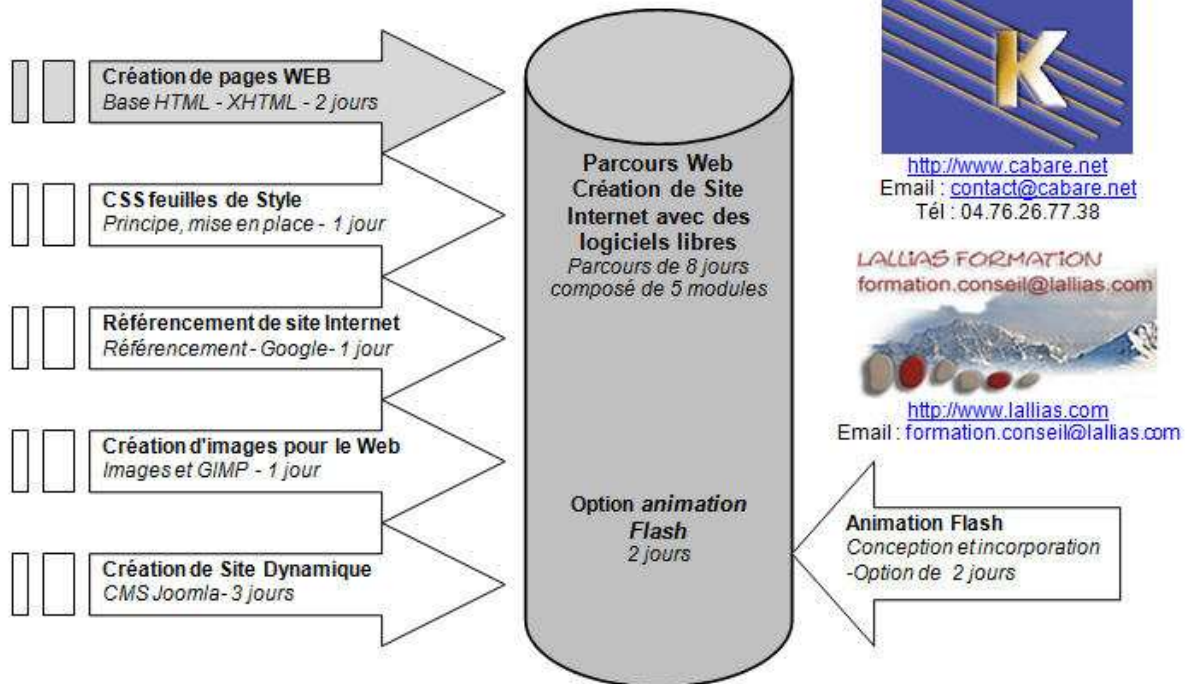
Création de pages WEB
Base HTML - XHTML - 2 jours

CSS feuilles de Style
Principe, mise en place - 1 jour

Référencement de site Internet
Référencement - Google- 1 jour

Création d'images pour le Web
Images et GIMP - 1 jour

Création de Site Dynamique
CMS Joomla- 3 jours

Parcours Web
Création de Site Internet avec des logiciels libres
Parcours de 8 jours composé de 5 modules

Option animation Flash
2 jours

K

http://www.cabare.net
Email : contact@cabare.net
Tél : 04.76.26.77.38

LALLIAS FORMATION
formation.conseil@lallias.com

http://www.lallias.com
Email : formation.conseil@lallias.com

Animation Flash
Conception et incorporation
-Option de 2 jours